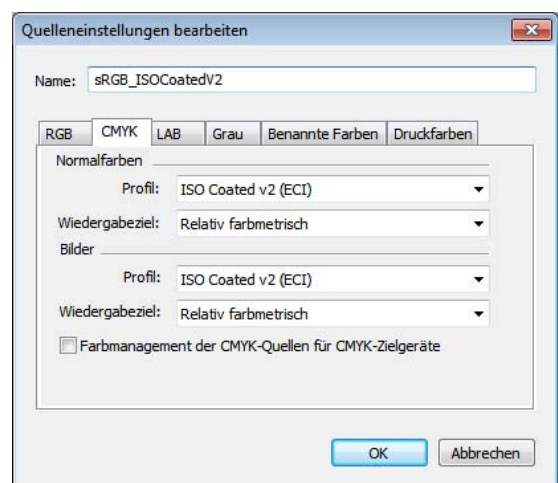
Quelleneinstellungen bearbeiten

Name: sRGB_ISOCoatedV2

RGB | CMYK | LAB | Grau | Benannte Farben | Druckfarben

Normalfarben

Profil: ISO Coated v2 (ECI)

Wiedergabeziel: Relativ farbmetrisch

Bilder

Profil: ISO Coated v2 (ECI)

Wiedergabeziel: Relativ farbmetrisch

Farbmanagement der CMYK-Quellen für CMYK-Zielgeräte

OK | Abbrechen